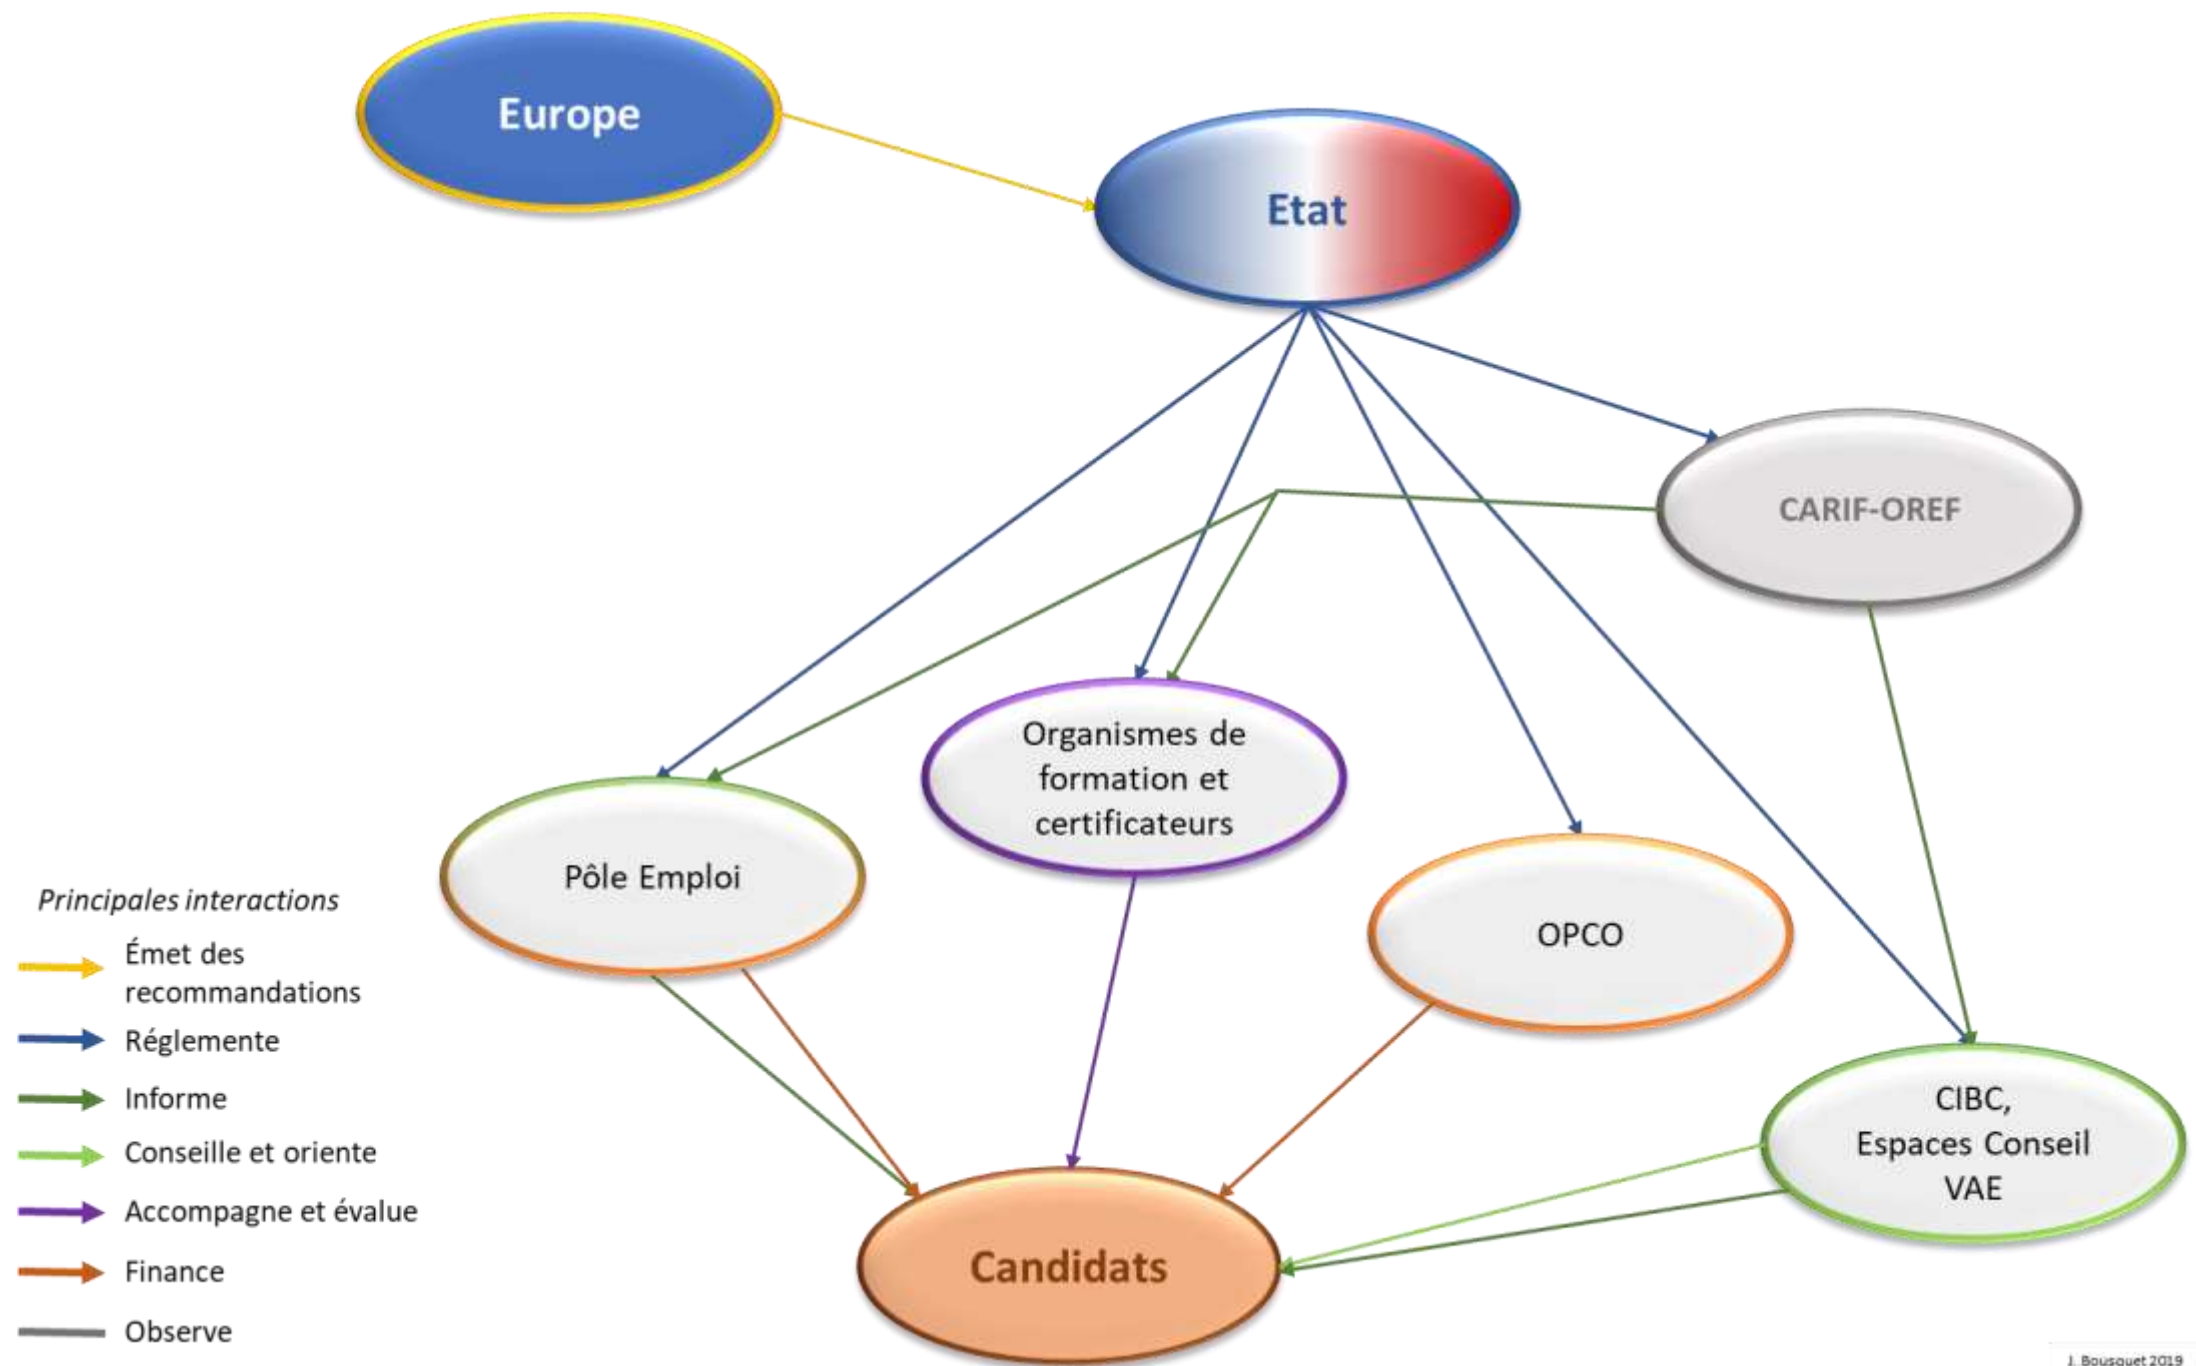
Europe

Etat

CARIF-OREF

Organismes de formation et certificateurs

Pôle Emploi

OPCO

CIBC, Espaces Conseil VAE

Candidats

*Principales interactions*

Émet des recommandations

Réglemente

Informe

Conseille et oriente

Accompagne et évalue

Finance

Observe

J. Bousquet 2019